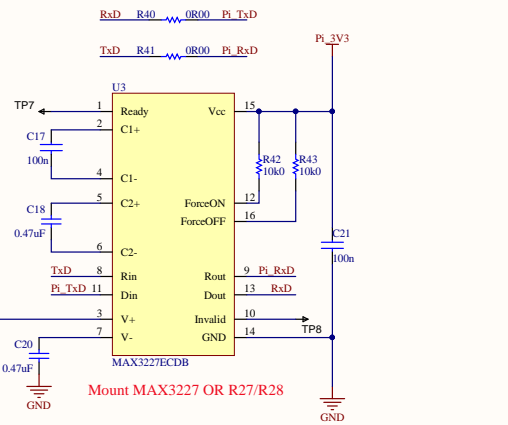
RxD R40 0R00 Pi_TxD

TxD R41 0R00 Pi_RxD

Pi_3V3

U3

TP7 1 Ready Vcc 15

C17 2 C1+

100n

R42 10k0

R43 10k0

4 C1-

C18 5 C2+ ForceON 12

0.47uF ForceOFF 16

C21

6 C2-

100n

TxD 8 Rin Rout 9 Pi_RxD

Pi_TxD 11 Din Dout 13 RxD

3 V+ Invalid 10

TP8

C20 7 V- GND 14

0.47uF

MAX3227ECDB

GND

Mount MAX3227 OR R27/R28

GND